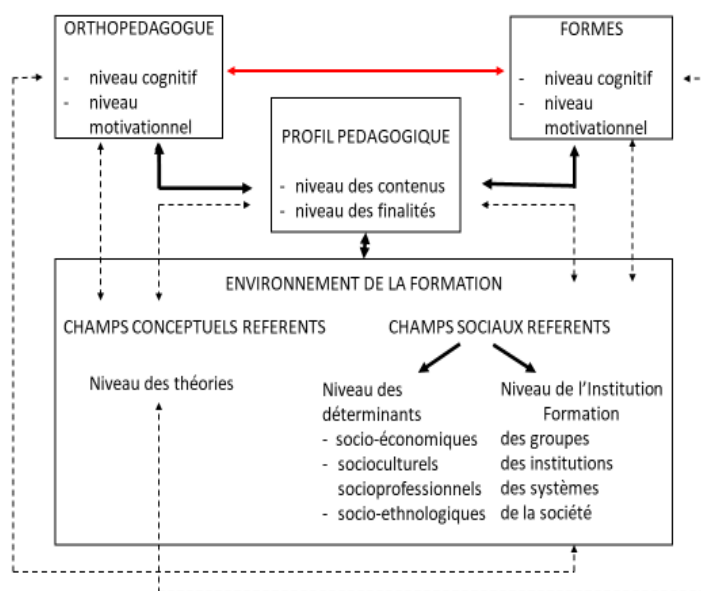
ORTHOPEDAGOGUE

- niveau cognitif
- niveau motivationnel

FORMES

- niveau cognitif
- niveau motivationnel

PROFIL PEDAGOGIQUE

- niveau des contenus
- niveau des finalités

ENVIRONNEMENT DE LA FORMATION

CHAMPS CONCEPTUELS REFERENTS

Niveau des théories

CHAMPS SOCIAUX REFERENTS

Niveau des déterminants
- socio-économiques
- socioculturels socioprofessionnels
- socio-ethnologiques

Niveau de l'Institution Formation
des groupes
des institutions
des systèmes
de la société